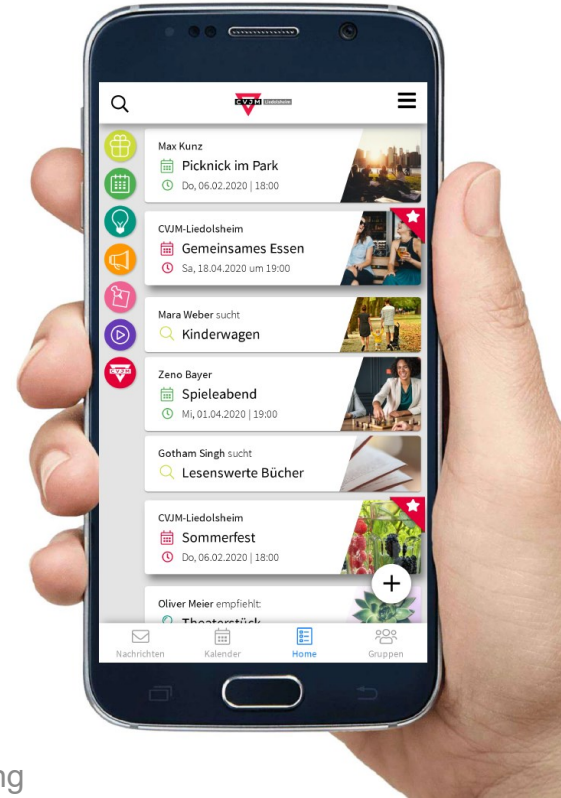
CVJM Liedolsheim

Max Kunz
Picknick im Park
Do, 06.02.2020 | 18:00

CVJM-Liedolsheim
Gemeinsames Essen
Sa, 18.04.2020 um 19:00

Mara Weber sucht
Kinderwagen

Zeno Bayer
Spieleabend
Mi, 01.04.2020 | 19:00

Gotham Singh sucht
Lesenswerte Bücher

CVJM-Liedolsheim
Sommerfest
Do, 06.02.2020 | 18:00

Oliver Meier empfiehlt:
Theaterstück

+

Nachrichten Kalender Home Gruppen

ng